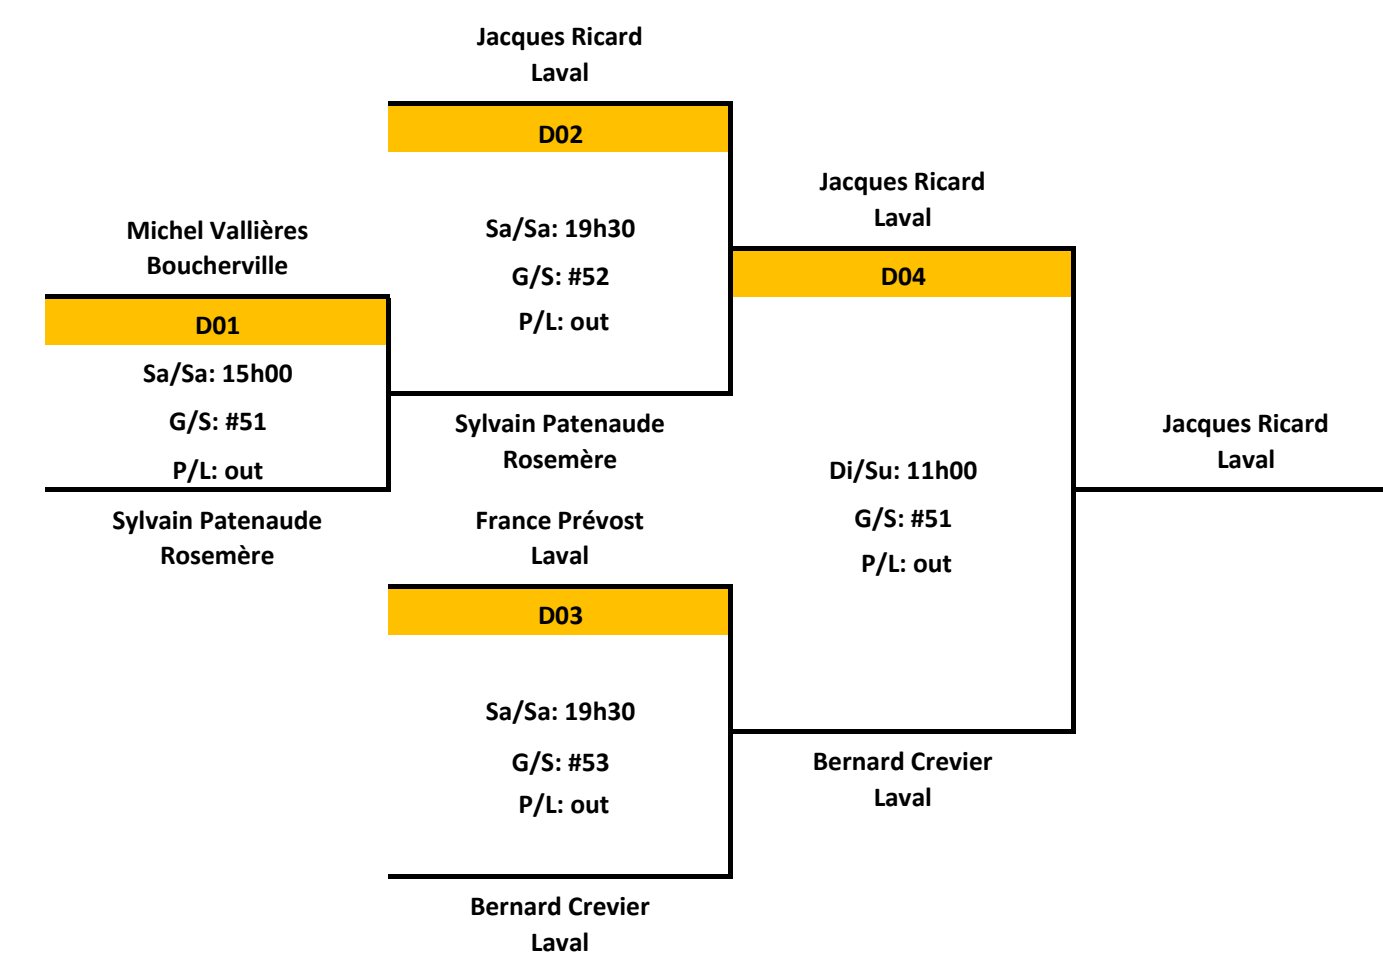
Jacques Ricard
Laval

D02

Sa/Sa: 19h30

G/S: #52

P/L: out

Jacques Ricard
Laval

D04

Michel Vallières
Boucherville

D01

Sa/Sa: 15h00

G/S: #51

P/L: out

Sylvain Patenaude
Rosemère

Sylvain Patenaude
Rosemère

Di/Su: 11h00

G/S: #51

P/L: out

Jacques Ricard
Laval

France Prévost
Laval

D03

Sa/Sa: 19h30

G/S: #53

P/L: out

Bernard Crevier
Laval

Bernard Crevier
Laval